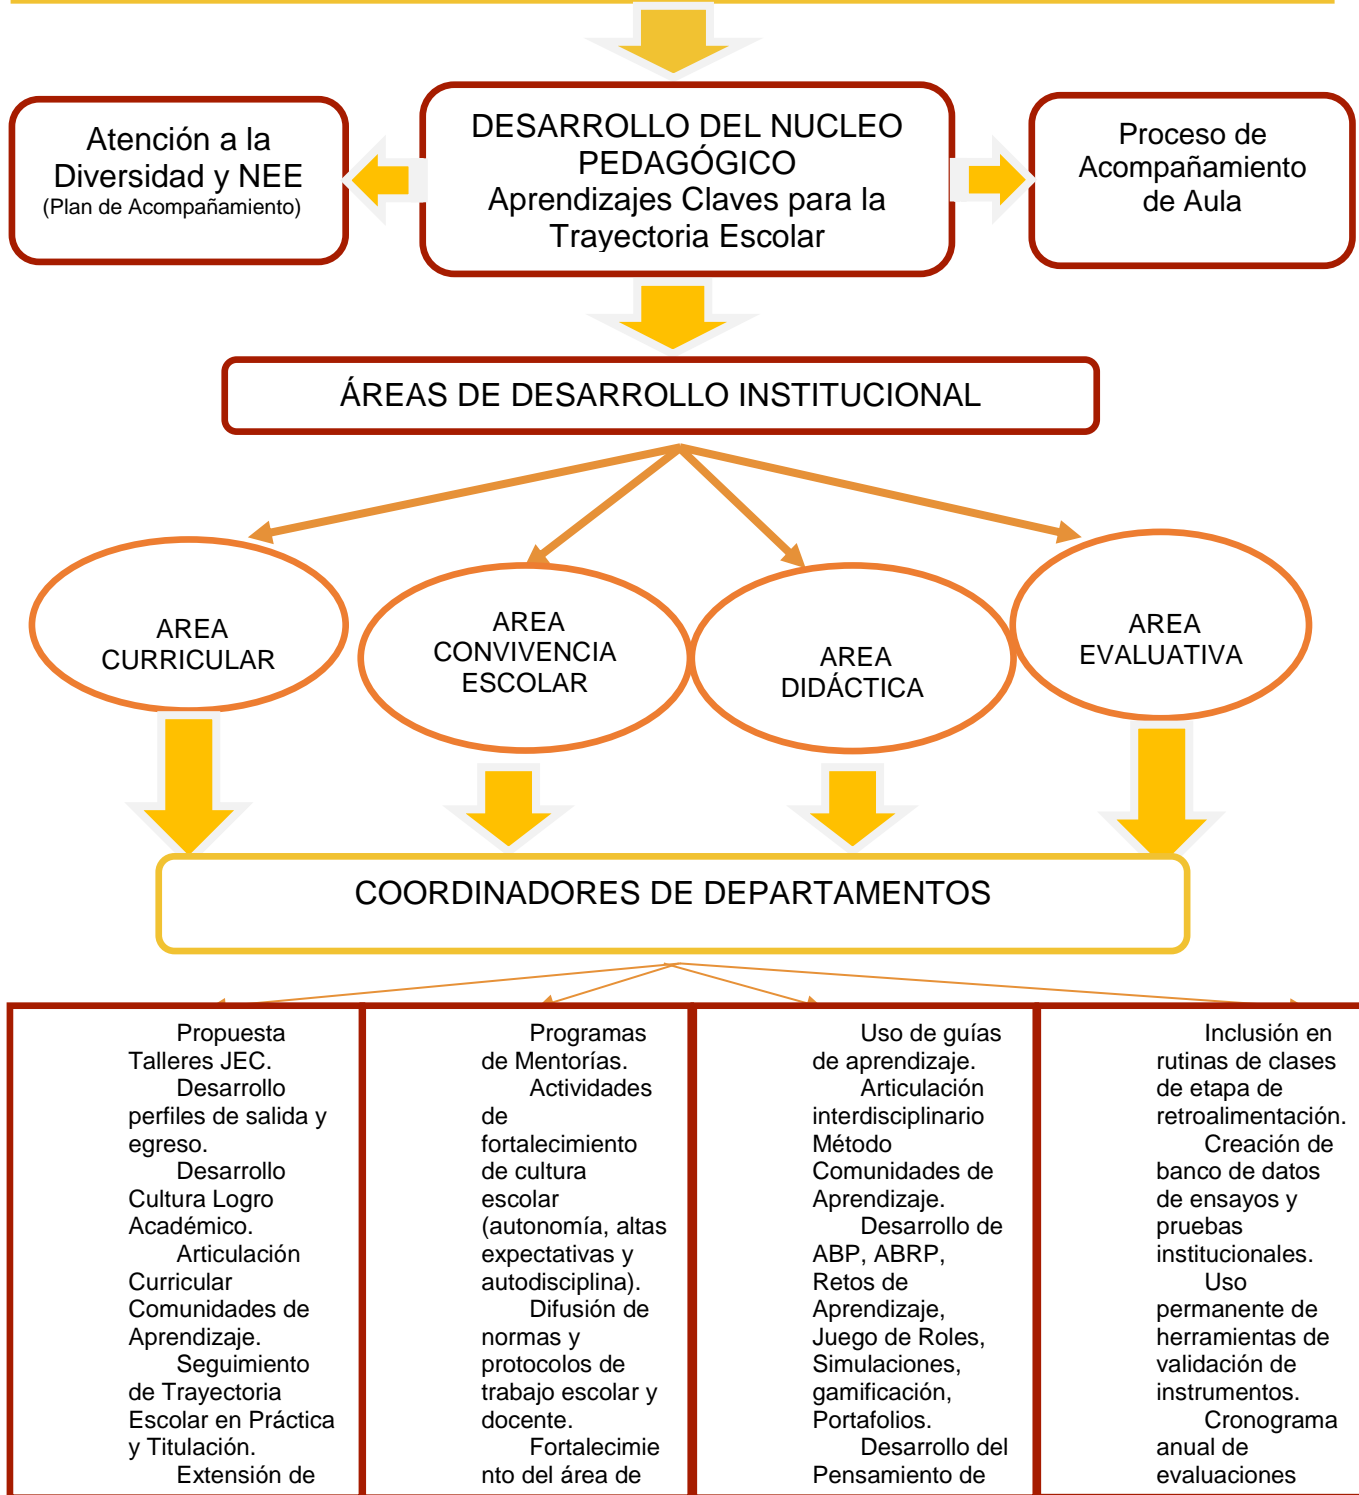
Atención a la Diversidad y NEE
(Plan de Acompañamiento)

DESARROLLO DEL NUCLEO PEDAGÓGICO
Aprendizajes Claves para la Trayectoria Escolar

Proceso de Acompañamiento de Aula

ÁREAS DE DESARROLLO INSTITUCIONAL

AREA CURRICULAR

AREA CONVIVENCIA ESCOLAR

AREA DIDÁCTICA

AREA EVALUATIVA

COORDINADORES DE DEPARTAMENTOS

Propuesta Talleres JEC.
Desarrollo perfiles de salida y egreso.
Desarrollo Cultura Logro Académico.
Articulación Curricular Comunidades de Aprendizaje.
Seguimiento de Trayectoria Escolar en Práctica y Titulación.
Extensión de

Programas de Mentorías.
Actividades de fortalecimiento de cultura escolar (autonomía, altas expectativas y autodisciplina).
Difusión de normas y protocolos de trabajo escolar y docente.
Fortalecimiento del área de

Uso de guías de aprendizaje.
Articulación interdisciplinario Método Comunidades de Aprendizaje.
Desarrollo de ABP, ABRP, Retos de Aprendizaje, Juego de Roles, Simulaciones, gamificación, Portafolios.
Desarrollo del Pensamiento de

Inclusión en rutinas de clases de etapa de retroalimentación.
Creación de banco de datos de ensayos y pruebas institucionales.
Uso permanente de herramientas de validación de instrumentos.
Cronograma anual de evaluaciones